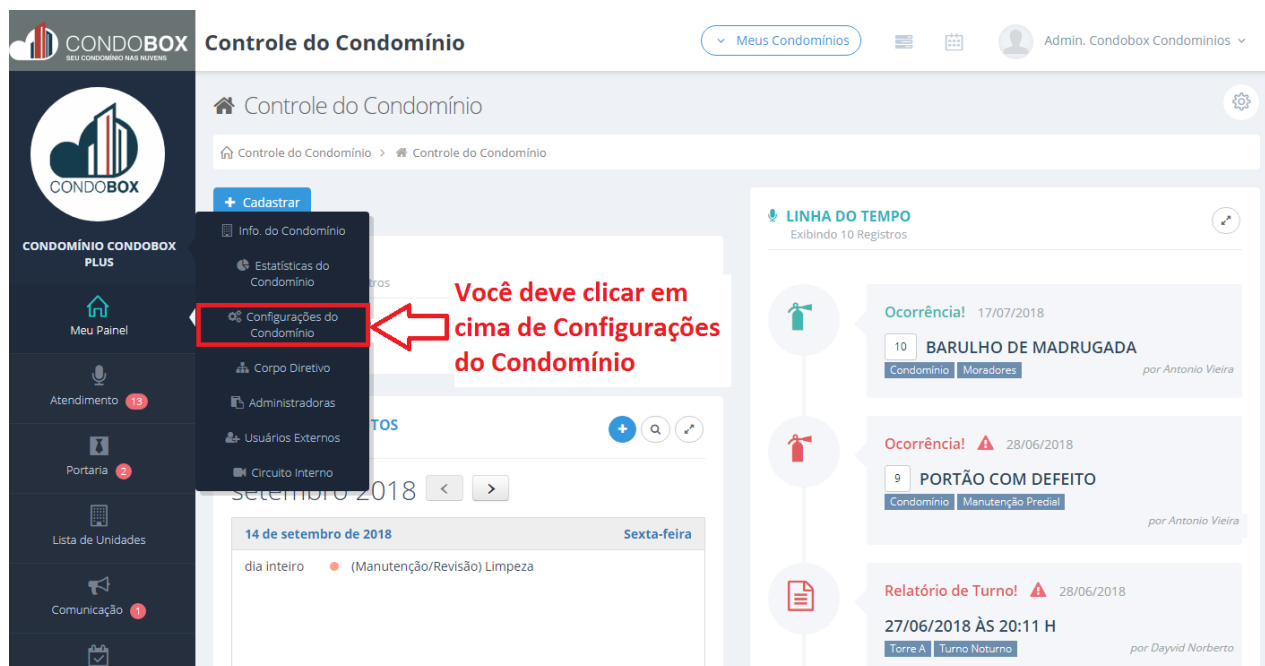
CONDOBOX
SEU CONDOMÍNIO NAS NUVENS

Controle do Condomínio

Meus Condomínios

Admin. Condobox Condominios

Controle do Condomínio

Controle do Condomínio > Controle do Condomínio

CONDOBOX

CONDOMÍNIO CONDOBOX PLUS

+ Cadastrar

Info. do Condomínio
Estatísticas do Condomínio
Configurações do Condomínio
Corpo Diretivo
Administradoras
Usuários Externos
Circuito Interno

Você deve clicar em cima de Configurações do Condomínio

Meu Painel
Atendimento 13
Portaria 2
Lista de Unidades
Comunicação 1

TOS

setembro 2018

| 14 de setembro de 2018 | Sexta-feira |
|---|---|
| dia inteiro | (Manutenção/Revisão) Limpeza |

LINHA DO TEMPO
Exibindo 10 Registros

Ocorrência! 17/07/2018
10 BARULHO DE MADRUGADA
Condomínio Moradores
por Antonio Vieira

Ocorrência! 28/06/2018
9 PORTÃO COM DEFEITO
Condomínio Manutenção Predial
por Antonio Vieira

Relatório de Turno! 28/06/2018
27/06/2018 ÀS 20:11 H
Torre A Turno Noturno
por Dayvid Norberto